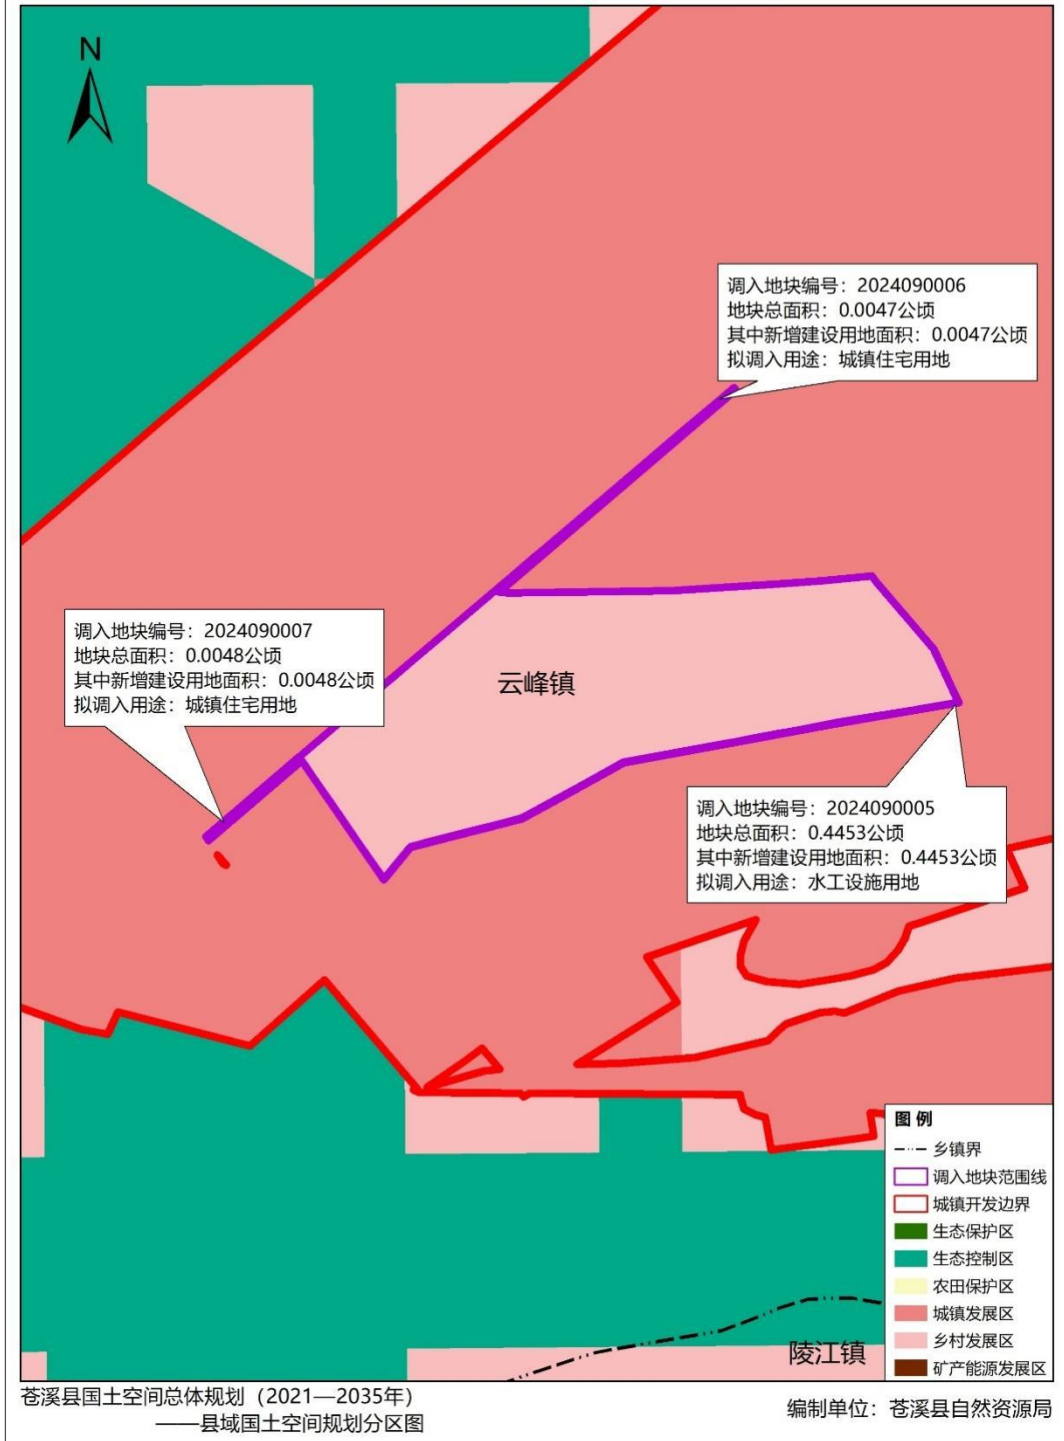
N

调入地块编号：2024090006
地块总面积：0.0047公顷
其中新增建设用地面积：0.0047公顷
拟调入用途：城镇住宅用地

调入地块编号：2024090007
地块总面积：0.0048公顷
其中新增建设用地面积：0.0048公顷
拟调入用途：城镇住宅用地

云峰镇

调入地块编号：2024090005
地块总面积：0.4453公顷
其中新增建设用地面积：0.4453公顷
拟调入用途：水工设施用地

陵江镇

图例
乡镇界
调入地块范围线
城镇开发边界
生态保护区
生态控制区
农田保护区
城镇发展区
乡村发展区
矿产能源发展区

苍溪县国土空间总体规划（2021—2035年）
——县域国土空间规划分区图

编制单位：苍溪县自然资源局